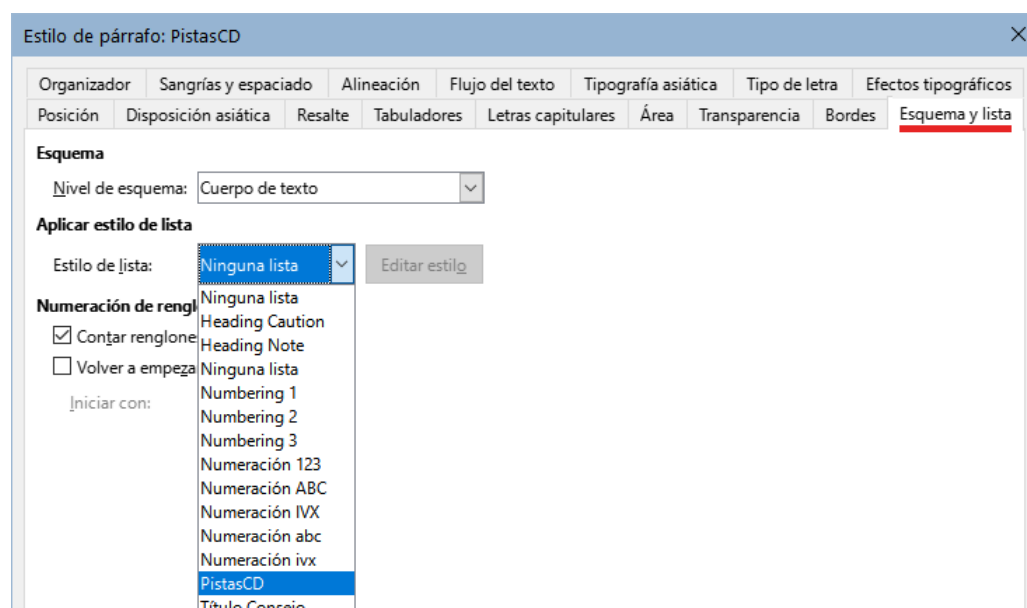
Estilo de párrafo: PistasCD

Organizador | Sangrías y espaciado | Alineación | Flujo del texto | Tipografía asiática | Tipo de letra | Efectos tipográficos
Posición | Disposición asiática | Resalte | Tabuladores | Letras capitulares | Área | Transparencia | Bordes | Esquema y lista

Esquema

Nivel de esquema: Cuerpo de texto

Aplicar estilo de lista

Estilo de lista: Ninguna lista

Editar estilo

Numeración de rengl

Contar renglone

Volver a empeza

Iniciar con:

Ninguna lista
Heading Caution
Heading Note
Ninguna lista
Numbering 1
Numbering 2
Numbering 3
Numeración 123
Numeración ABC
Numeración IVX
Numeración abc
Numeración ivx
PistasCD
Título Consejo